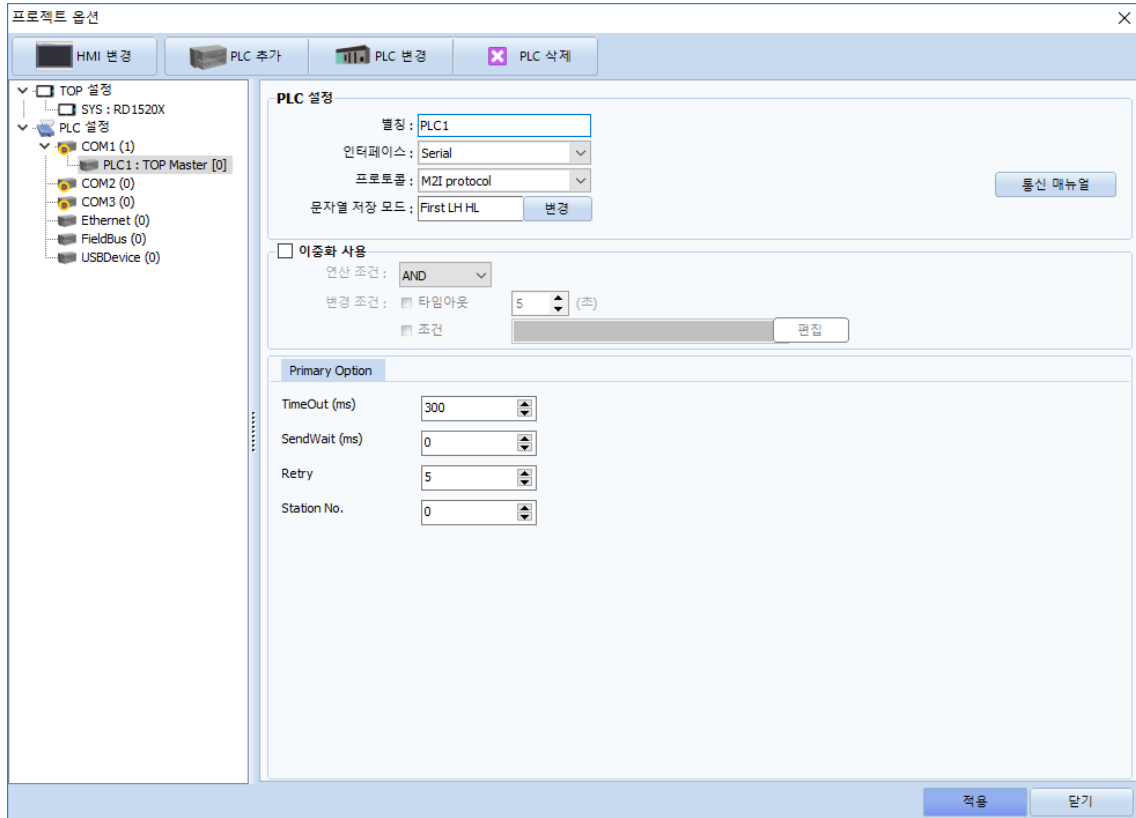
프로젝트 옵션
×

HMI 변경
PLC 추가
PLC 변경
PLC 삭제

TOP 설정
SYS : RD1520X
PLC 설정
COM1 (1)
PLC1 : TOP Master [0]
COM2 (0)
COM3 (0)
Ethernet (0)
FieldBus (0)
USBDevice (0)

PLC 설정
별칭 : PLC1
인터페이스 : Serial
프로토콜 : M2I protocol
문자열 저장 모드 : First LH HL
변경
통신 매뉴얼

이중화 사용
연산 조건 : AND
변경 조건 : 타임아웃 5 (초)
조건
편집

Primary Option
TimeOut (ms) 300
SendWait (ms) 0
Retry 5
Station No. 0

적용
닫기